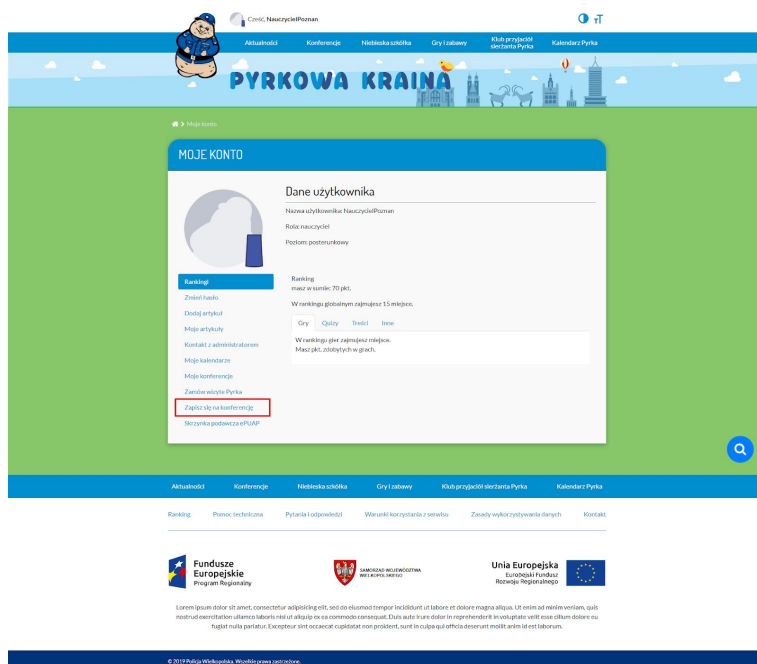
Cześć, NauczycielPoznan

Aktualności Konferencje Niebieska szkółka Gry i zabawy Klub przyjaciół sierżanta Pyrka Kalendarz Pyrka

PYRKOWA KRAINA

Moje konto

MOJE KONTO

Dane użytkownika

Nazwa użytkownika: NauczycielPoznan

Rola: nauczyciel

Poziom: posterunkowy

Rankingi
Zmień hasło
Dodaj artykuł
Moje artykuły
Kontakt z administratorem
Moje kalendarze
Moje konferencje
Zamów wizytę Pyrka
Zapisz się na konferencję
Skrzynka podawcza ePUAP

Ranking
masz w sumie: 70 pkt.

W rankingu globalnym zajmujesz 15 miejsce.

Gry Quizy Treści Inne

W rankingu gier zajmujesz miejsce.
Masz pkt. zdobytych w grach.

Aktualności Konferencje Niebieska szkółka Gry i zabawy Klub przyjaciół sierżanta Pyrka Kalendarz Pyrka

Ranking Pomoc techniczna Pytania i odpowiedzi Warunki korzystania z serwisu Zasady wykorzystywania danych Kontakt

Fundusze Europejskie Program Regionalny

SAMORZĄD WOJEWÓDZTWA WIELKOPOLSKIEGO

Unia Europejska Europejski Fundusz Rozwoju Regionalnego

Lorem ipsum dolor sit amet, consectetur adipisicing elit, sed do eiusmod tempor incididunt ut labore et dolore magna aliqua. Ut enim ad minim veniam, quis nostrud exercitation ullamco laboris nisi ut aliquip ex ea commodo consequat. Duis aute irure dolor in reprehenderit in voluptate velit esse cillum dolore eu fugiat nulla pariatur. Excepteur sint occaecat cupidatat non proident, sunt in culpa qui officia deserunt mollit anim id est laborum.

© 2019 Policja Wielkopolska. Wszelkie prawa zastrzeżone.